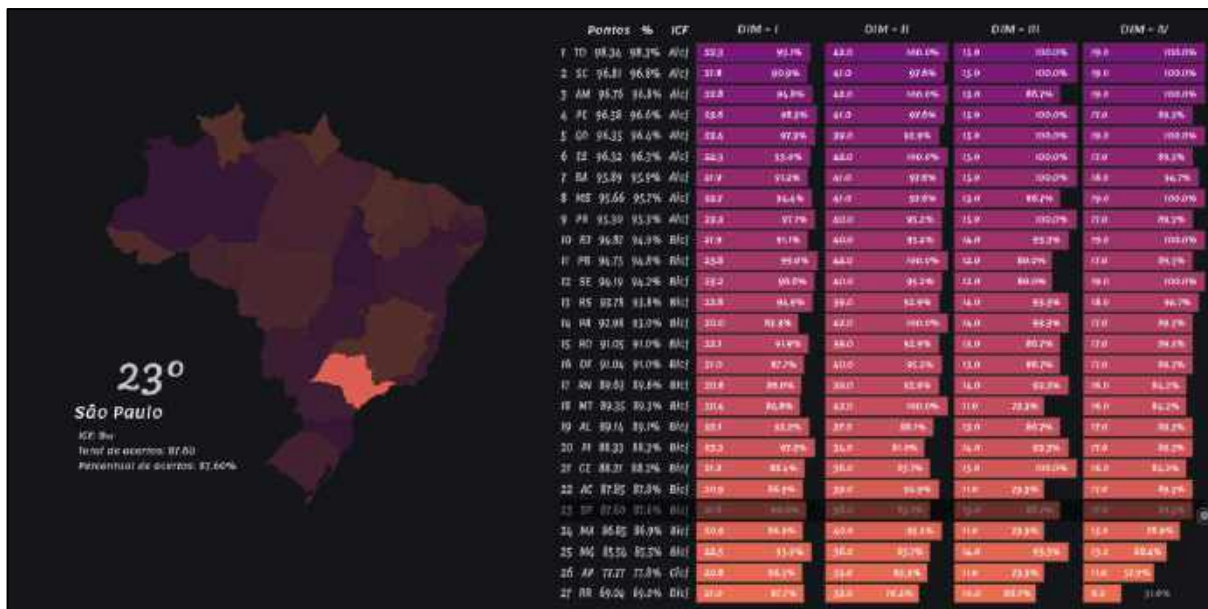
23º
São Paulo
ICF: B
Total de acertos: 87.60
Percentual de acertos: 87.60%

Pontos % ICF DIM - I DIM - II DIM - III DIM - IV

1 TO 98.36 98.3% A
2 SC 96.81 96.8% A
3 AM 96.76 96.8% A
4 PE 96.58 96.6% A
5 GO 96.35 96.4% A
6 ES 96.32 96.3% A
7 BA 95.89 95.9% A
8 MS 95.66 95.7% A
9 PR 95.30 95.3% A
10 RJ 94.87 94.9% B
11 PB 94.75 94.8% B
12 SE 94.19 94.2% B
13 RS 93.78 93.8% B
14 PA 92.98 93.0% B
15 RO 91.05 91.0% B
16 DF 91.04 91.0% B
17 RN 89.83 89.8% B
18 MT 89.35 89.3% B
19 AL 89.14 89.1% B
20 PI 88.33 88.3% B
21 CE 88.21 88.2% B
22 AC 87.85 87.8% B
23 SP 87.60 87.6% B
24 MA 86.85 86.9% B
25 MG 85.56 85.5% B
26 AP 77.77 77.8% C
27 RR 69.04 69.0% D